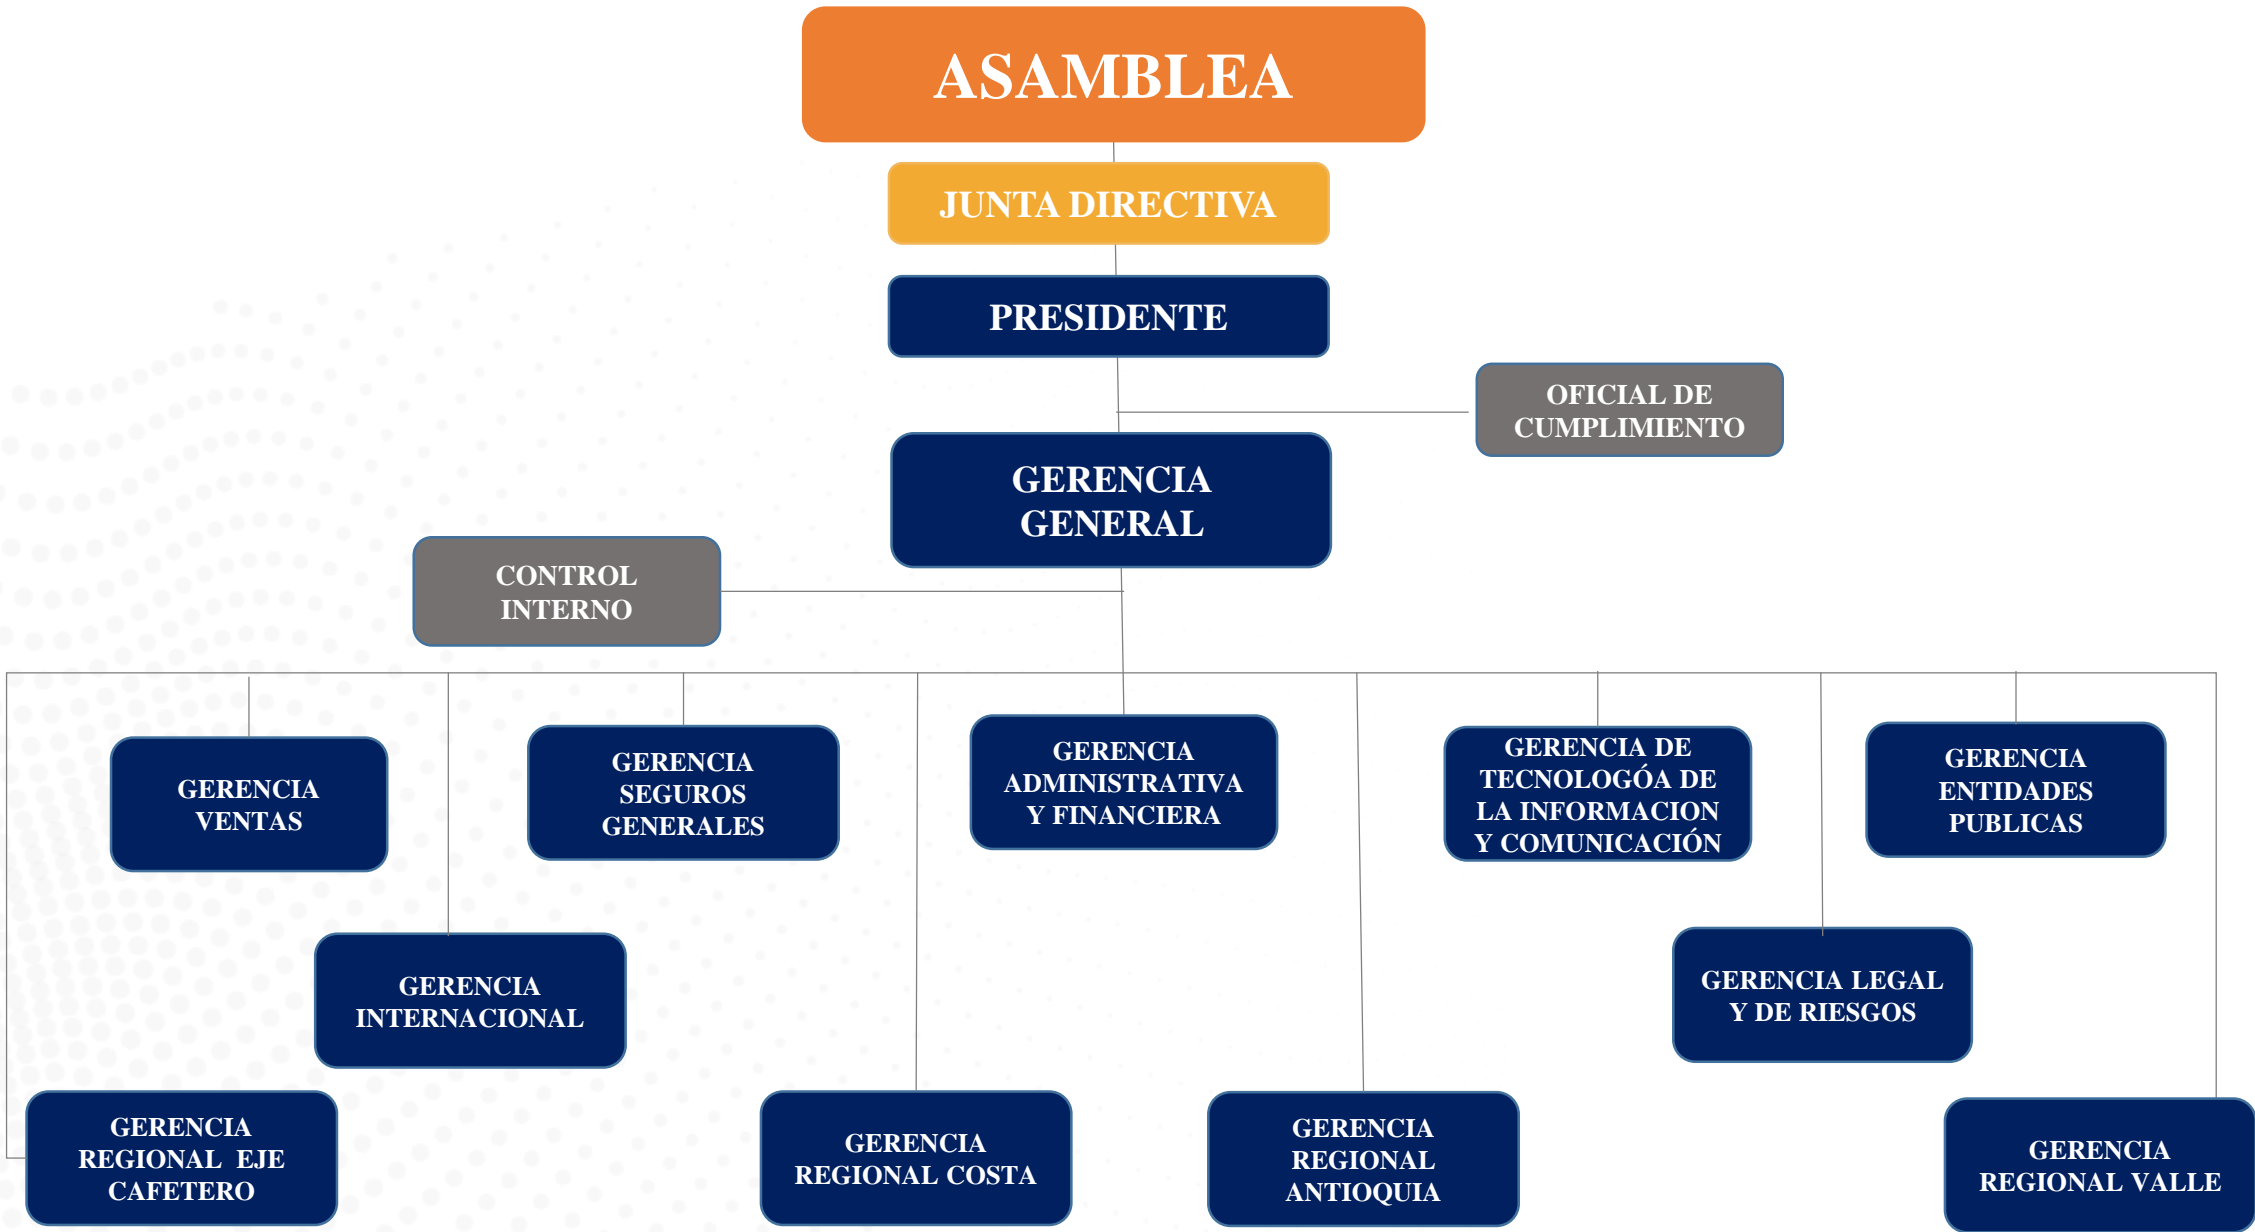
ASAMBLEA

JUNTA DIRECTIVA

PRESIDENTE

OFICIAL DE CUMPLIMIENTO

GERENCIA GENERAL

CONTROL INTERNO

GERENCIA VENTAS

GERENCIA SEGUROS GENERALES

GERENCIA ADMINISTRATIVA Y FINANCIERA

GERENCIA DE TECNOLOGÓA DE LA INFORMACION Y COMUNICACIÓN

GERENCIA ENTIDADES PUBLICAS

GERENCIA INTERNACIONAL

GERENCIA LEGAL Y DE RIESGOS

GERENCIA REGIONAL EJE CAFETERO

GERENCIA REGIONAL COSTA

GERENCIA REGIONAL ANTIOQUIA

GERENCIA REGIONAL VALLE